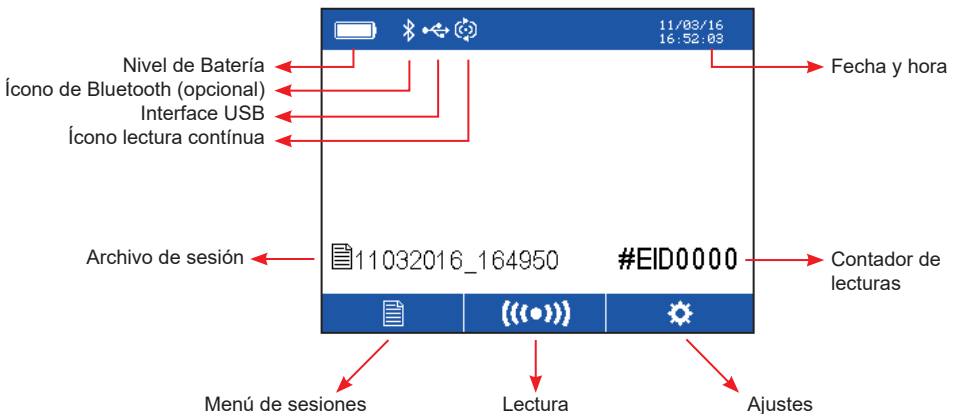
11/03/16
16:52:03

Nivel de Batería
Ícono de Bluetooth (opcional)
Interface USB
Ícono lectura contínua

Fecha y hora

Archivo de sesión

11032016_164950

#EID0000

Contador de lecturas

Menú de sesiones
Lectura
Ajustes